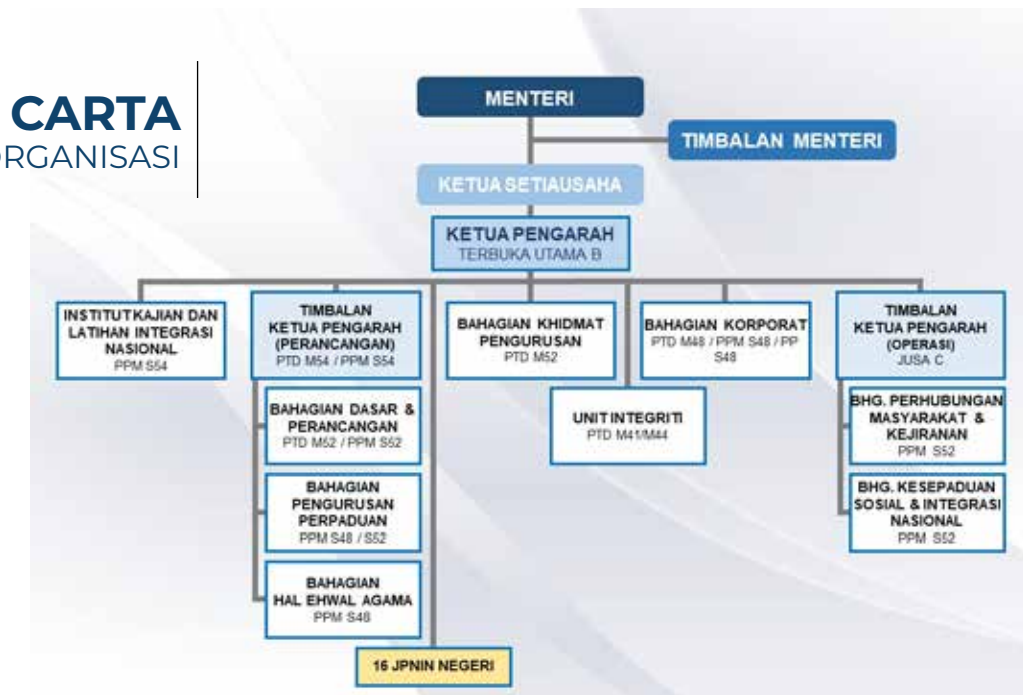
CARTA
RGANISASI

MENTERI

TIMBALAN MENTERI

KETUA SETIAUSAHA

KETUA PENGARAH
TERBUKA UTAMA B

INSTITUTKAJIAN DAN LATIHAN INTEGRASI NASIONAL
PPM S54

TIMBALAN KETUA PENGARAH (PERANCANGAN)
PTD M54 / PPM S54

BAHAGIAN DASAR & PERANCANGAN
PTD M52 / PPM S52

BAHAGIAN PENGURUSAN PERPADUAN
PPM S48 / S52

BAHAGIAN HAL EHWAL AGAMA
PPM S48

16 JPNIN NEGERI

BAHAGIAN KHIDMAT PENGURUSAN
PTD M52

UNIT INTEGRITI
PTD M41/M44

BAHAGIAN KORPORAT
PTD M48 / PPM S48 / PP S48

TIMBALAN KETUA PENGARAH (OPERASI)
JUSA C

BHG. PERHUBUNGAN MASYARAKAT & KEJIRANAN
PPM S52

BHG. KESEPADUAN SOSIAL & INTEGRASI NASIONAL
PPM S52